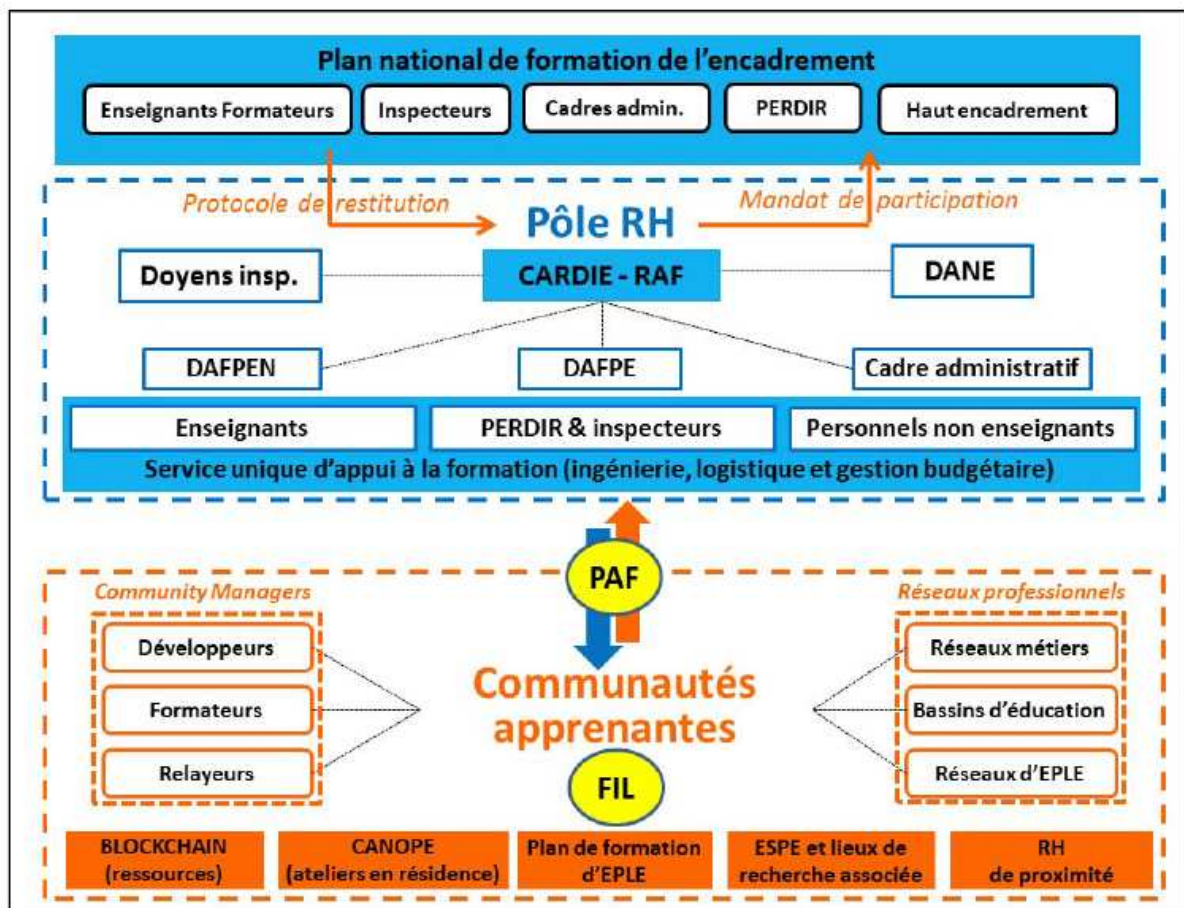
Plan national de formation de l'encadrement

Enseignants Formateurs

Inspecteurs

Cadres admin.

PERDIR

Haut encadrement

Protocole de restitution

Pôle RH

Mandat de participation

Doyens insp.

CARDIE - RAF

DANE

DAFPEN

DAFPE

Cadre administratif

Enseignants

PERDIR & inspecteurs

Personnels non enseignants

Service unique d'appui à la formation (ingénierie, logistique et gestion budgétaire)

PAF

Community Managers

Développeurs

Formateurs

Relayeurs

Communautés apprenantes

Réseaux professionnels

Réseaux métiers

Bassins d'éducation

Réseaux d'EPLE

FIL

BLOCKCHAIN (ressources)

CANOPE (ateliers en résidence)

Plan de formation d'EPLE

ESPE et lieux de recherche associée

RH de proximité